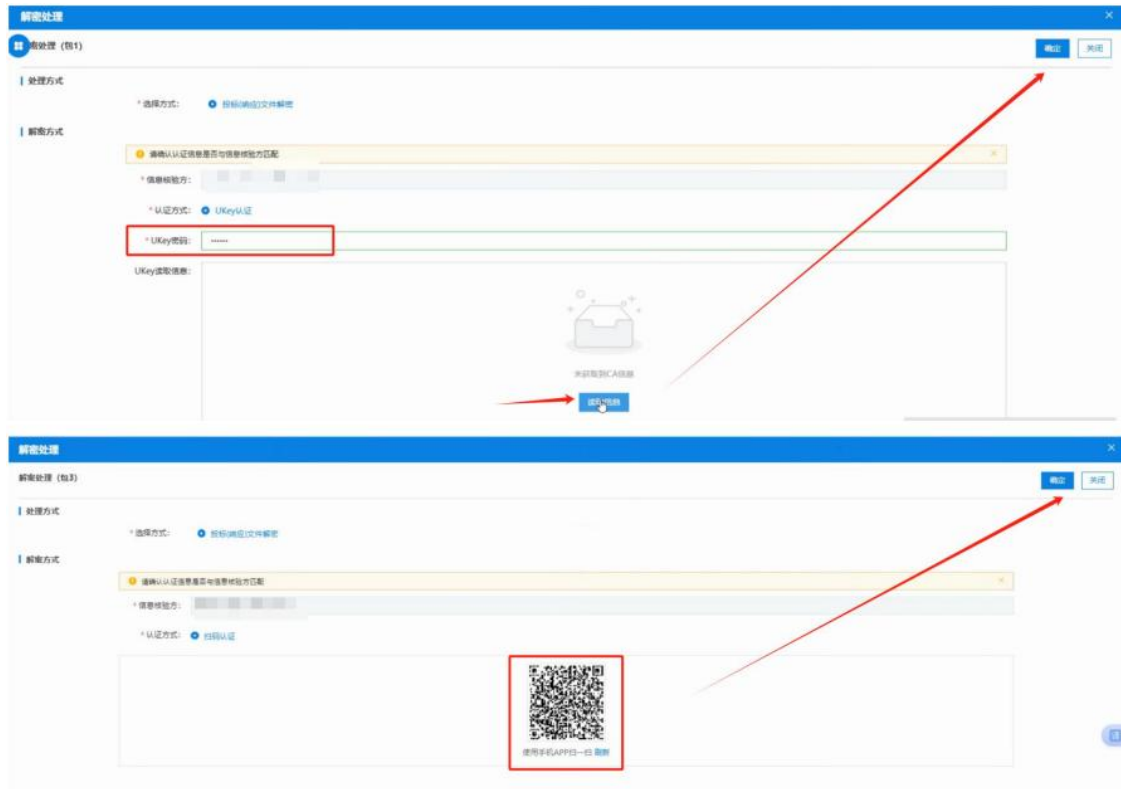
解密处理

解密处理（包1）

确定 关闭

处理方式

* 选择方式： 投标(响应)文件解密

解密方式

请确认认证信息是否与信息核验方匹配

* 信息核验方：

* 认证方式： UKey认证

* UKey密码： ••••••

UKey读取信息：

未获取到CA信息

读取信息

解密处理

解密处理（包3）

确定 关闭

处理方式

* 选择方式： 投标(响应)文件解密

解密方式

请确认认证信息是否与信息核验方匹配

* 信息核验方：

* 认证方式： 扫码认证

使用手机APP扫一扫 刷新